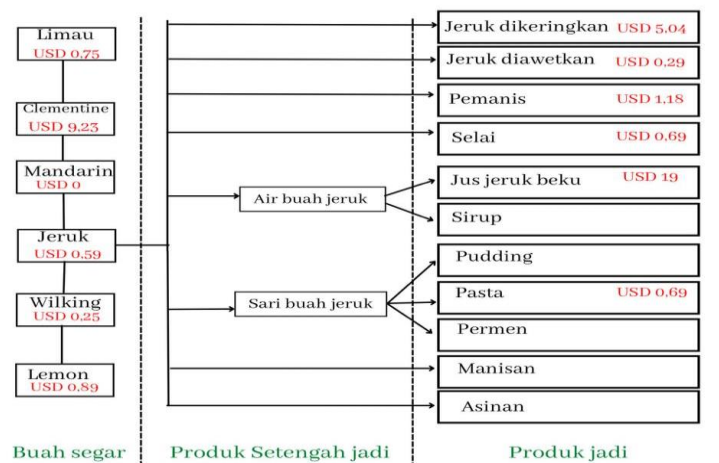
Limau
USD 0,75

Clementine
USD 9,23

Mandarin
USD 0

Jeruk
USD 0,59

Wilking
USD 0,25

Lemon
USD 0,89

Air buah jeruk

Sari buah jeruk

Jeruk dikeringkan USD 5,04

Jeruk diawetkan USD 0,29

Pemanis USD 1,18

Selai USD 0,69

Jus jeruk beku USD 19

Sirup

Pudding

Pasta USD 0,69

Permen

Manisan

Asinan

Buah segar

Produk Setengah jadi

Produk jadi